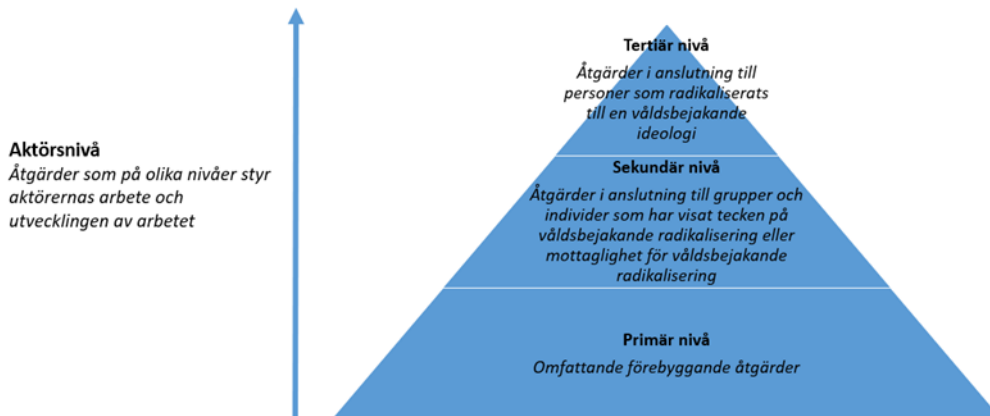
Aktörsnivå

Åtgärder som på olika nivåer styr aktörernas arbete och utvecklingen av arbetet

Tertiär nivå

Åtgärder i anslutning till personer som radikaliserats till en våldsbejakande ideologi

Sekundär nivå

Åtgärder i anslutning till grupper och individer som har visat tecken på våldsbejakande radikalisering eller mottaglighet för våldsbejakande radikalisering

Primär nivå

Omfattande förebyggande åtgärder